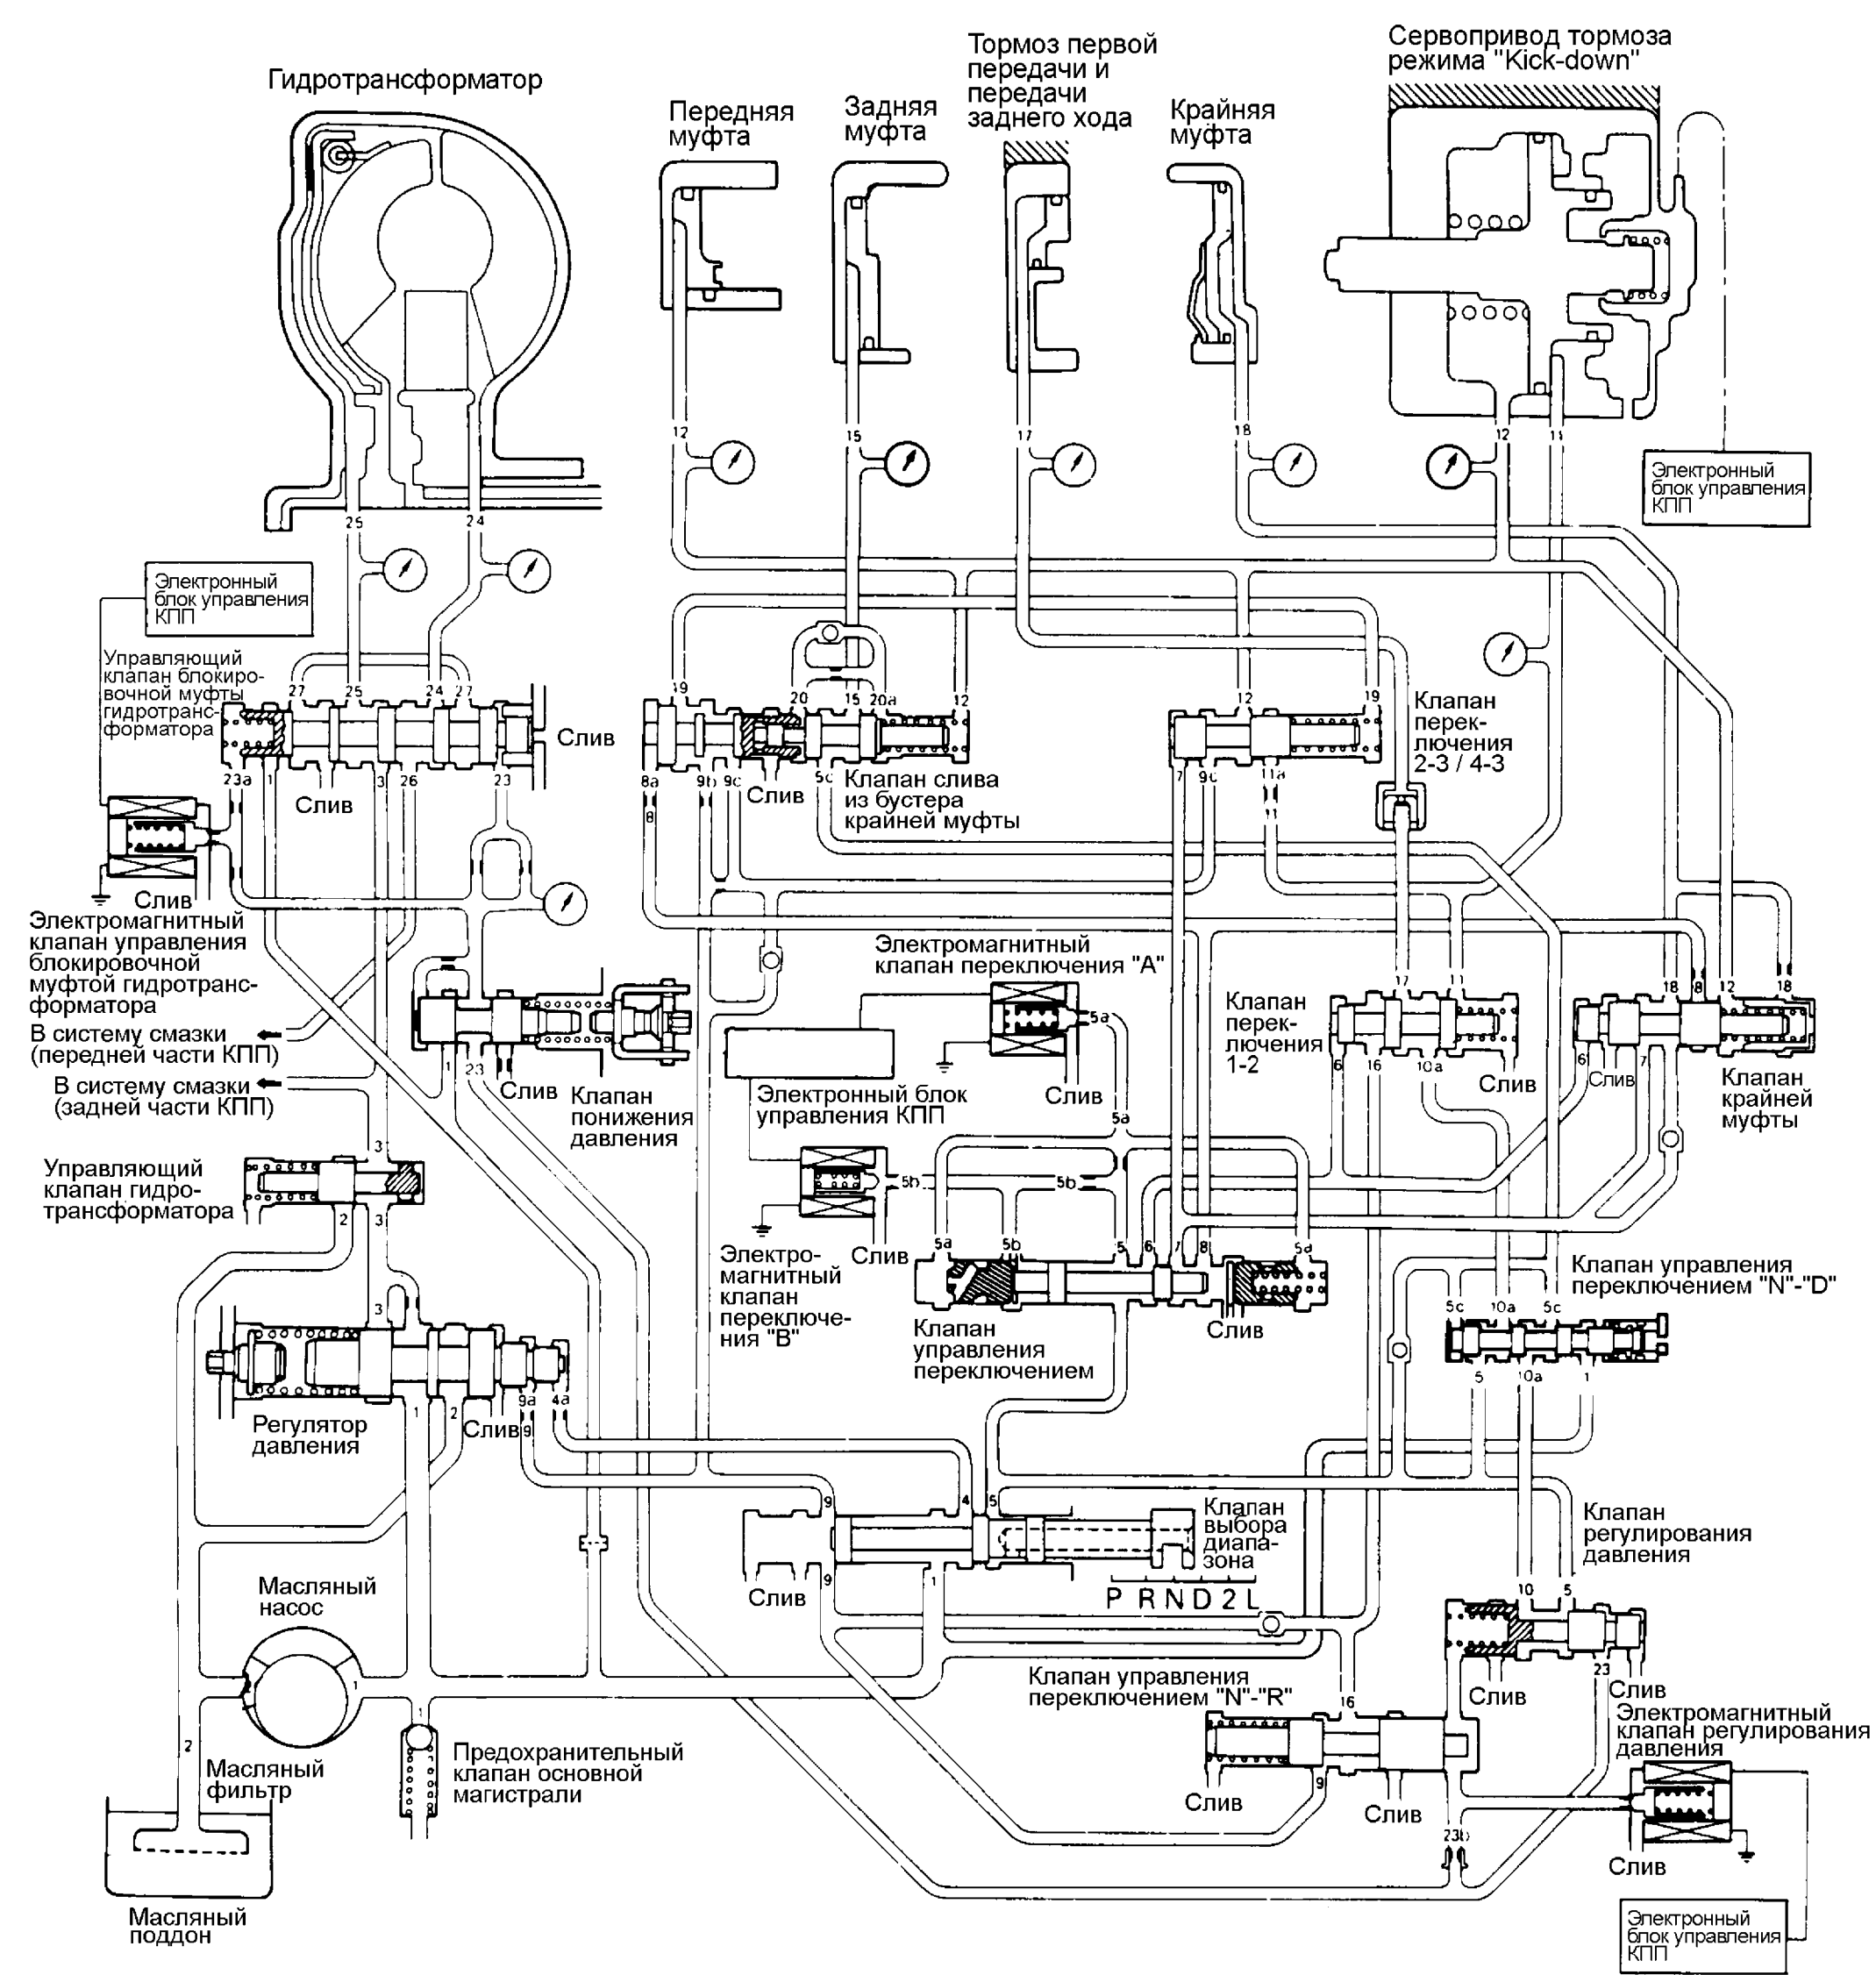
Гидротрансформатор

Передняя муфта

Задняя муфта

Тормоз первой передачи и передачи заднего хода

Крайняя муфта

Сервопривод тормоза режима "Kick-down"

12 15 17 18 12 11

25 24

Электронный блок управления КПП

Электронный блок управления КПП

Управляющий клапан блокировочной муфты гидротрансформатора

27 25 24 27

Слив

23a 1 3 26 23

Слив

Слив

Электромагнитный клапан управления блокировочной муфтой гидротрансформатора

В систему смазки (передней части КПП)

В систему смазки (задней части КПП)

19 20 15 20a 12

8a 9b 9c 5c

8

Слив

Клапан слива из бустера крайней муфты

12 19

Клапан переключения 2-3 / 4-3

7 9c 11a

11

1 23

Слив

Клапан понижения давления

Электромагнитный клапан переключения "A"

5a

Слив

Электронный блок управления КПП

5a

Клапан переключения 1-2

17 11

6 16 10a

Слив

18 8 12 18

6 Слив 7

Клапан крайней муфты

3

Управляющий клапан гидротрансформатора

2 3

5b

5b

Слив

Электромагнитный клапан переключения "B"

5a 5b 5 6 7 8 5a

Клапан управления переключением

Слив

Клапан управления переключением "N"-"D"

5c 10a 5c

5 10a 1

3

Регулятор давления

1 2

Слив

9a 4a

9

9 4 5

Клапан выбора диапазона

9 1

Слив

P R N D 2 L

Клапан регулирования давления

10 5

Масляный насос

1

1

Клапан управления переключением "N"-"R"

16

9

Слив

Слив

23

Слив

Слив

Электромагнитный клапан регулирования давления

2

Масляный фильтр

Предохранительный клапан основной магистрали

Слив

Слив

23b

Слив

Масляный поддон

Электронный блок управления КПП